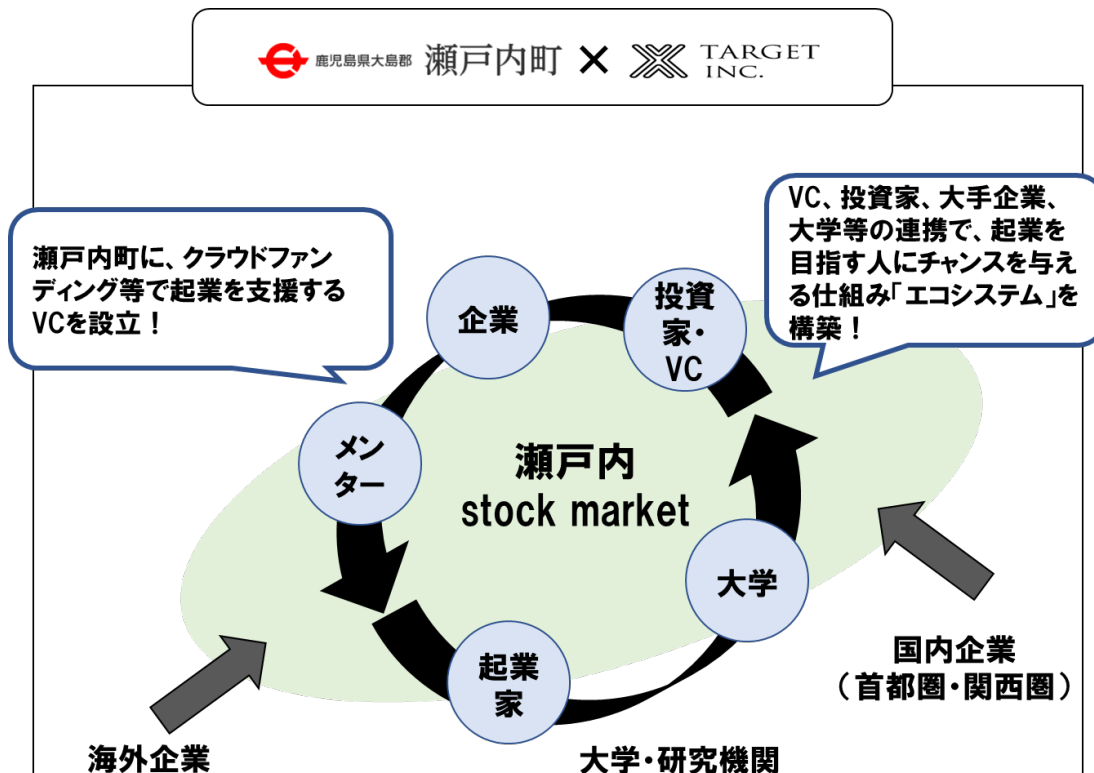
鹿児島県大島郡 瀬戸内町 × TARGET INC.

瀬戸内町に、クラウドファンディング等で起業を支援するVCを設立！

VC、投資家、大手企業、大学等の連携で、起業を目指す人にチャンスを与える仕組み「エコシステム」を構築！

企業

投資家・VC

メンター

瀬戸内
stock market

大学

起業家

国内企業
（首都圏・関西圏）

海外企業

大学・研究機関